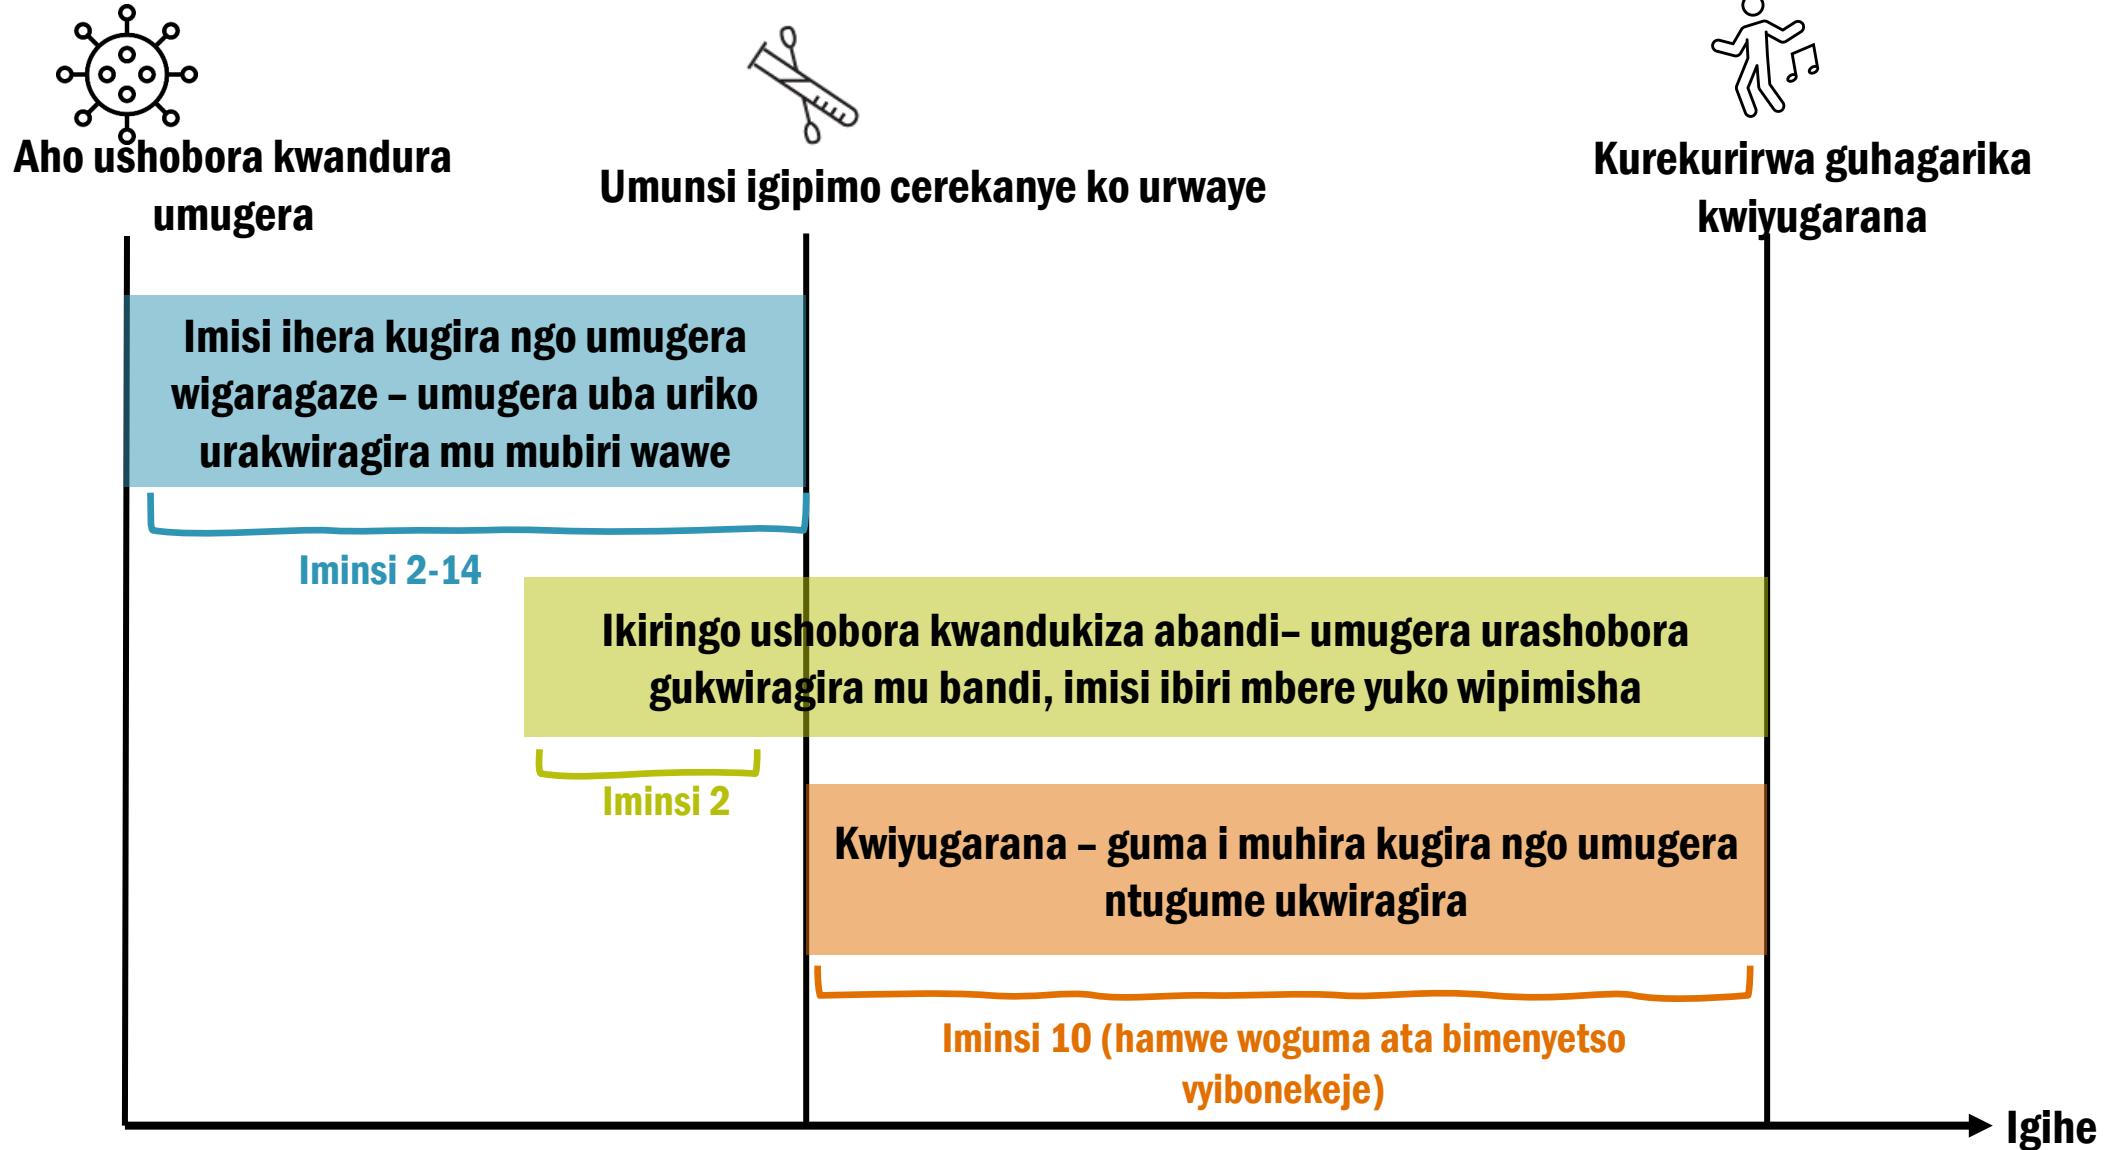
Aho ushobora kwandura umugera

Umunsi igipimo cerekanye ko urwaye

Kurekurirwa guhagarika kwiyugarana

Imisi ihera kugira ngo umugera wigaragaze – umugera uba uriko urakwiragira mu mubiri wawe

Iminsi 2-14

Ikiringo ushobora kwandukiza abandi– umugera urashobora gukwiragira mu bandi, imisi ibiri mbere yuko wipimisha

Iminsi 2

Kwiyugarana – guma i muhira kugira ngo umugera ntugume ukwiragira

Iminsi 10 (hamwe woguma ata bimenyetso vyibonekeje)

Igihe